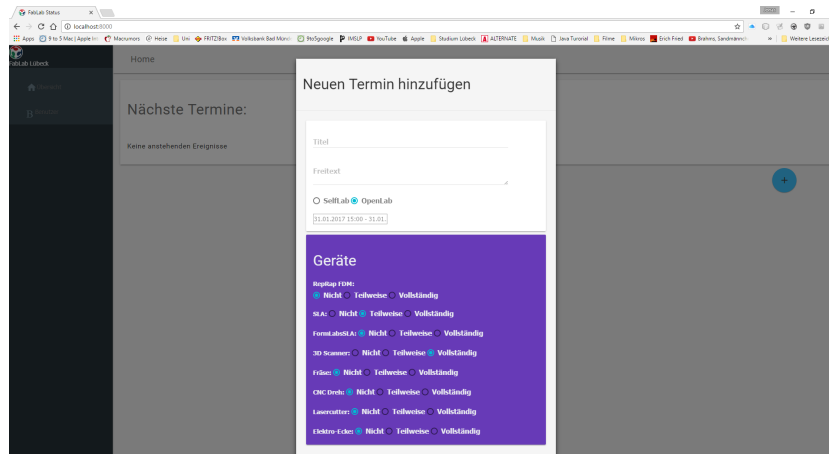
FabLab Status ×

localhost:8000

Apps 9 to 5 Mac | Apple Int Macrumors Heise Uni FRITZ!Box Volksbank Bad Münd 9to5google IMSLP YouTube Apple Studium Lübeck ALTERNATE Musik Java Tutorial Filme Mikros Erich Fried Brahms, Sandmännch » Weitere Lesezeichen

FabLab Lübeck

Home

Nächste Termine:

Keine anstehenden Ereignisse

Neuen Termin hinzufügen

Titel

Freitext

SelfLab OpenLab

31.01.2017 15:00 - 31.01.

Geräte

RepRap FDM:
Nicht Teilweise Vollständig

SLA: Nicht Teilweise Vollständig

FormLabsSLA: Nicht Teilweise Vollständig

3D Scanner: Nicht Teilweise Vollständig

Fräse: Nicht Teilweise Vollständig

CNC Dreh: Nicht Teilweise Vollständig

Lasercutter: Nicht Teilweise Vollständig

Elektro-Ecke: Nicht Teilweise Vollständig

+